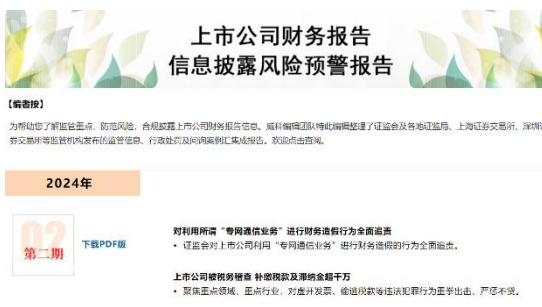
上市公司财务报告
信息披露风险预警报告

【编者按】

为帮助您了解监管重点、防范风险，合规披露上市公司财务报告信息，威科编辑团队特此编辑整理了证监会及各地证监局、上海证券交易所、深圳证券交易所等监管机构发布的监管信息、行政处罚及问询案例汇集成报告。欢迎点击查阅。

2024年

02
第二期

下载PDF版

对利用所谓"专网通信业务"进行财务造假行为全面追责

• 证监会对上市公司利用"专网通信业务"进行财务造假的行为全面追责。

上市公司被税务稽查 补缴税款及滞纳金超千万

• 聚焦重点领域、重点行业，对虚开发票、偷逃税款等违法犯罪行为重拳出击，严惩不贷。